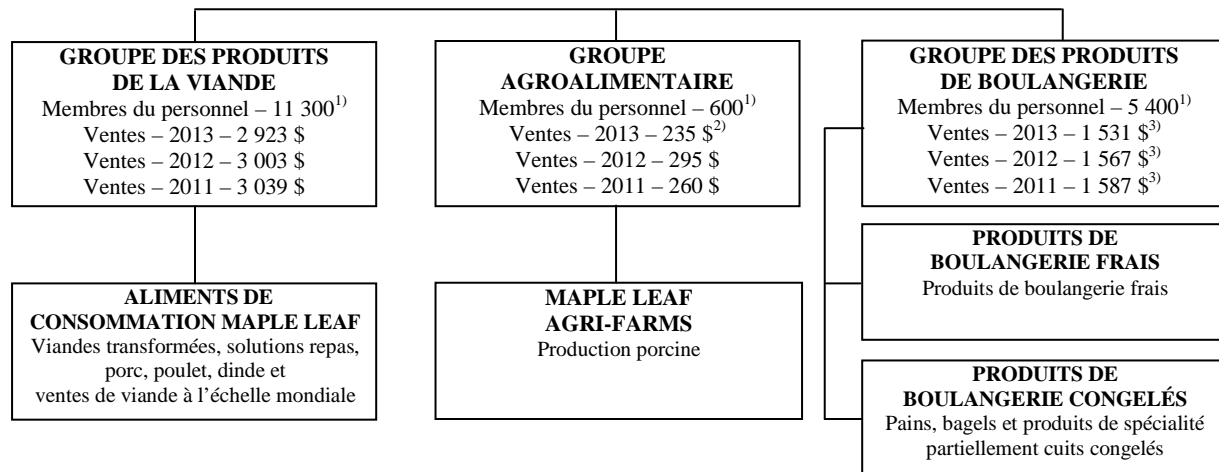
GROUPE DES PRODUITS DE LA VIANDE
Membres du personnel – 11 300$^{1)}$
Ventes – 2013 – 2 923 $
Ventes – 2012 – 3 003 $
Ventes – 2011 – 3 039 $

GROUPE AGROALIMENTAIRE
Membres du personnel – 600$^{1)}$
Ventes – 2013 – 235 \$$^{2)}$
Ventes – 2012 – 295 $
Ventes – 2011 – 260 $

GROUPE DES PRODUITS DE BOULANGERIE
Membres du personnel – 5 400$^{1)}$
Ventes – 2013 – 1 531 \$$^{3)}$
Ventes – 2012 – 1 567 \$$^{3)}$
Ventes – 2011 – 1 587 \$$^{3)}$

ALIMENTS DE CONSOMMATION MAPLE LEAF
Viandes transformées, solutions repas, porc, poulet, dinde et ventes de viande à l'échelle mondiale

MAPLE LEAF AGRI-FARMS
Production porcine

PRODUITS DE BOULANGERIE FRAIS
Produits de boulangerie frais

PRODUITS DE BOULANGERIE CONGELÉS
Pains, bagels et produits de spécialité partiellement cuits congelés